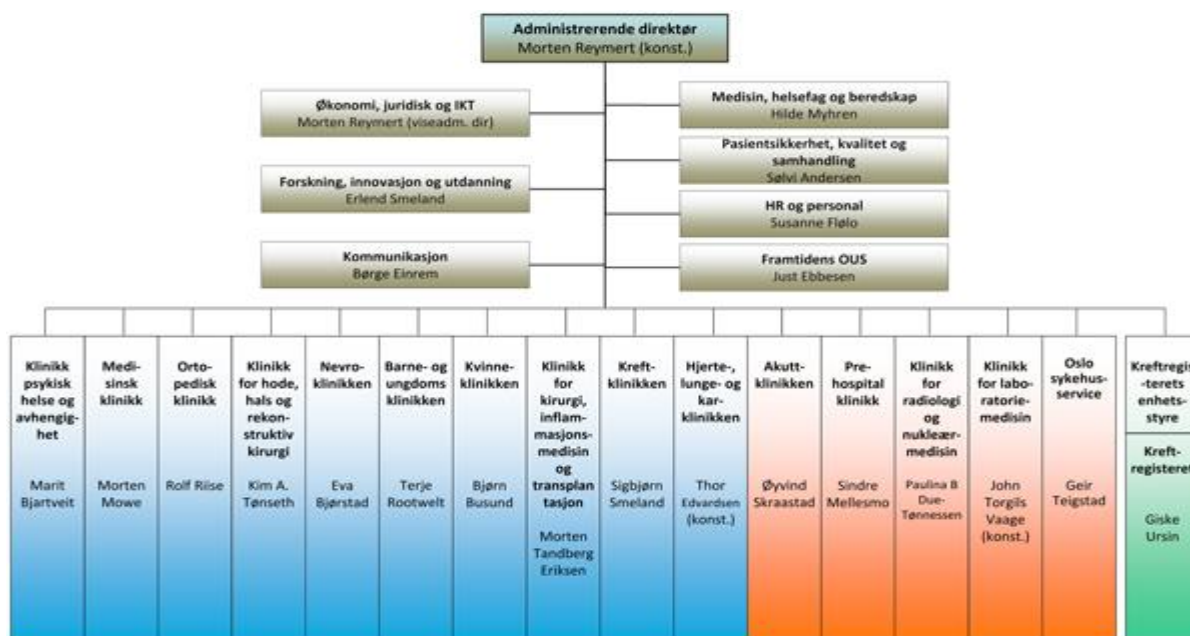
Administrerende direktør
Morten Reymert (konst.)

Økonomi, juridisk og IKT
Morten Reymert (viseadm. dir)

Medisin, helsefag og beredskap
Hilde Myhren

Pasientsikkerhet, kvalitet og samhandling
Sølvi Andersen

Forskning, innovasjon og utdanning
Erlend Smeland

HR og personal
Susanne Fiølo

Kommunikasjon
Børge Einrem

Framtidens OUS
Just Ebbesen

Klinikk psykisk helse og avhengighet
Marit Bjartveit

Medisinsk klinikk
Morten Mowe

Ortopedisk klinikk
Rolf Riise

Klinikk for hode, hals og rekonstruktiv kirurgi
Kim A. Tønseth

Nevroklinikken
Eva Bjørstad

Barne- og ungdoms klinikken
Terje Rootwelt

Kvinneklinikken
Bjørn Busund

Klinikk for kirurgi, inflammasjonsmedisin og transplantasjon
Morten Tandberg Eriksen

Kreftklinikken
Sigbjørn Smeland

Hjerte-, lunge- og karklinikken
Thor Edvardsen (konst.)

Akuttklinikken
Øyvind Skraastad

Prehospital klinikk
Sindre Mellesmo

Klinikk for radiologi og nukleærmedisin
Paulina B Due-Tønnessen

Klinikk for laboratoriemedisin
John Torgils Vaage (konst.)

Oslo sykehusservice
Geir Teigstad

Kreftregis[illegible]-terets enhetsstyre

Kreftregisteret
Giske Ursin